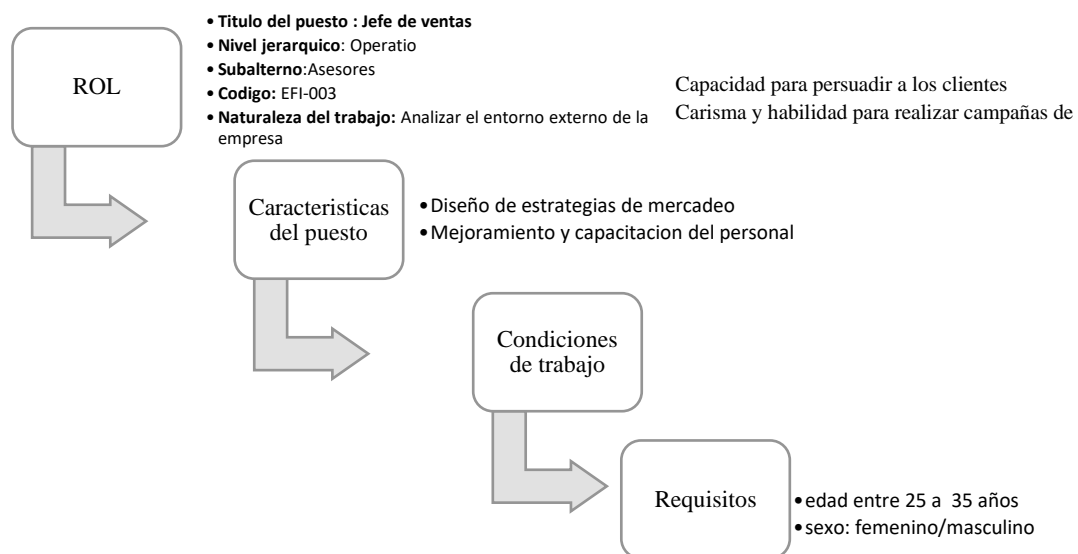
ROL

• **Titulo del puesto : Jefe de ventas**
• **Nivel jerarquico**: Operatio
• **Subalterno**:Asesores
• **Codigo:** EFI-003
• **Naturaleza del trabajo:** Analizar el entorno externo de la empresa

Capacidad para persuadir a los clientes
Carisma y habilidad para realizar campañas de

Caracteristicas del puesto

• Diseño de estrategias de mercadeo
• Mejoramiento y capacitacion del personal

Condiciones de trabajo

Requisitos

• edad entre 25 a 35 años
• sexo: femenino/masculino